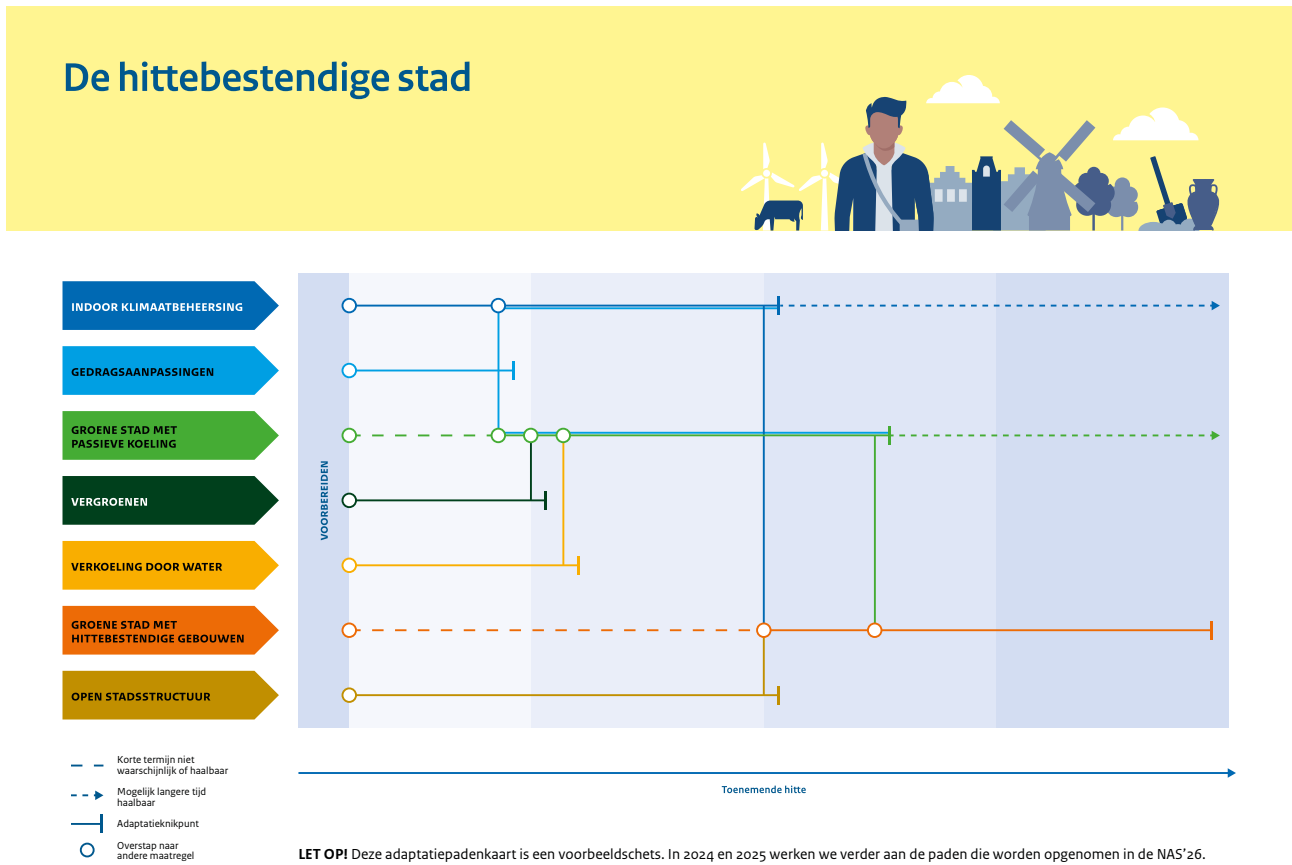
De hittebestendige stad

INDOOR KLIMAATBEHEERSING

GEDRAGSAANPASSINGEN

GROENE STAD MET PASSIEVE KOELING

VERGROENEN

VERKOELING DOOR WATER

GROENE STAD MET HITTEBESTENDIGE GEBOUWEN

OPEN STADSSTRUCTUUR

VOORBEREIDEN

Korte termijn niet waarschijnlijk of haalbaar

Mogelijk langere tijd haalbaar

Adaptatieknikpunt

Overstap naar andere maatregel

Toenemende hitte

**LET OP!** Deze adaptatiepadenkaart is een voorbeeldschets. In 2024 en 2025 werken we verder aan de paden die worden opgenomen in de NAS'26.